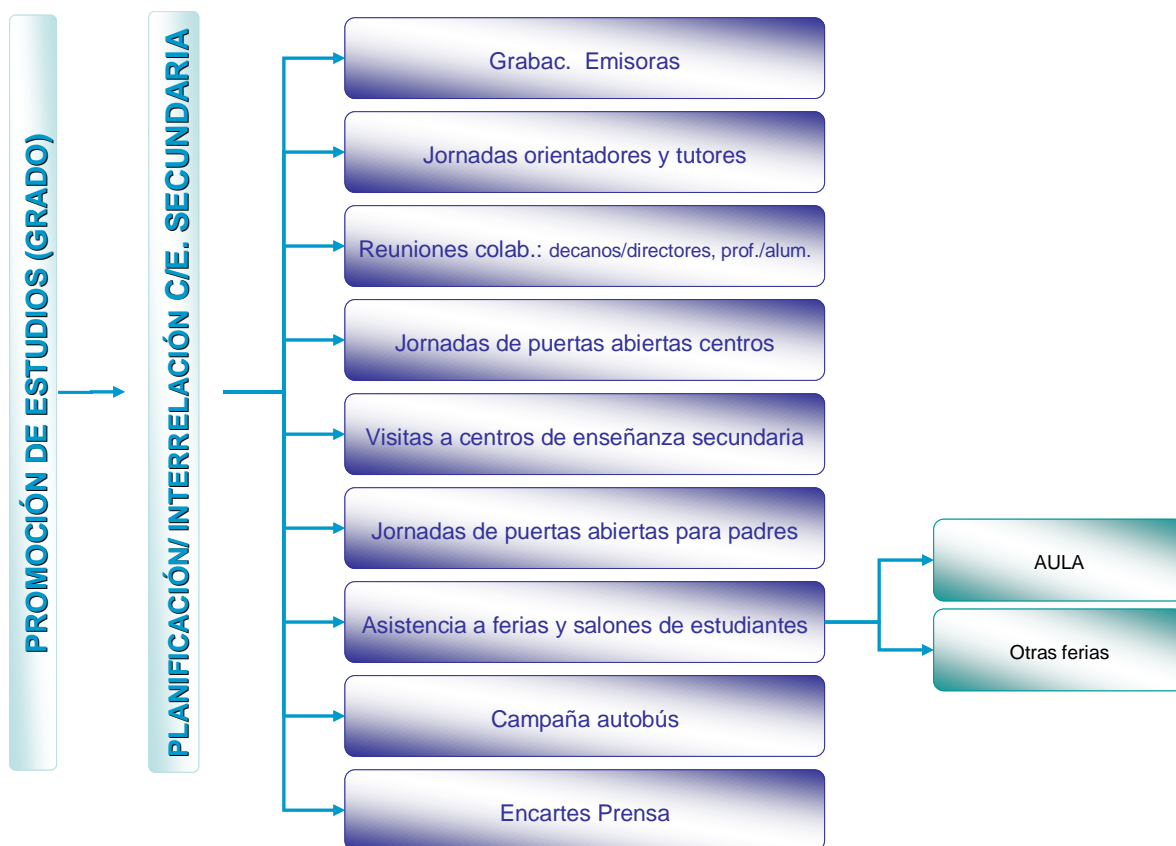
PROMOCIÓN DE ESTUDIOS (GRADO)

PLANIFICACIÓN/ INTERRELACIÓN C/E. SECUNDARIA

Grabac. Emisoras

Jornadas orientadores y tutores

Reuniones colab.: decanos/directores, prof./alum.

Jornadas de puertas abiertas centros

Visitas a centros de enseñanza secundaria

Jornadas de puertas abiertas para padres

Asistencia a ferias y salones de estudiantes

AULA

Otras ferias

Campaña autobús

Encartes Prensa